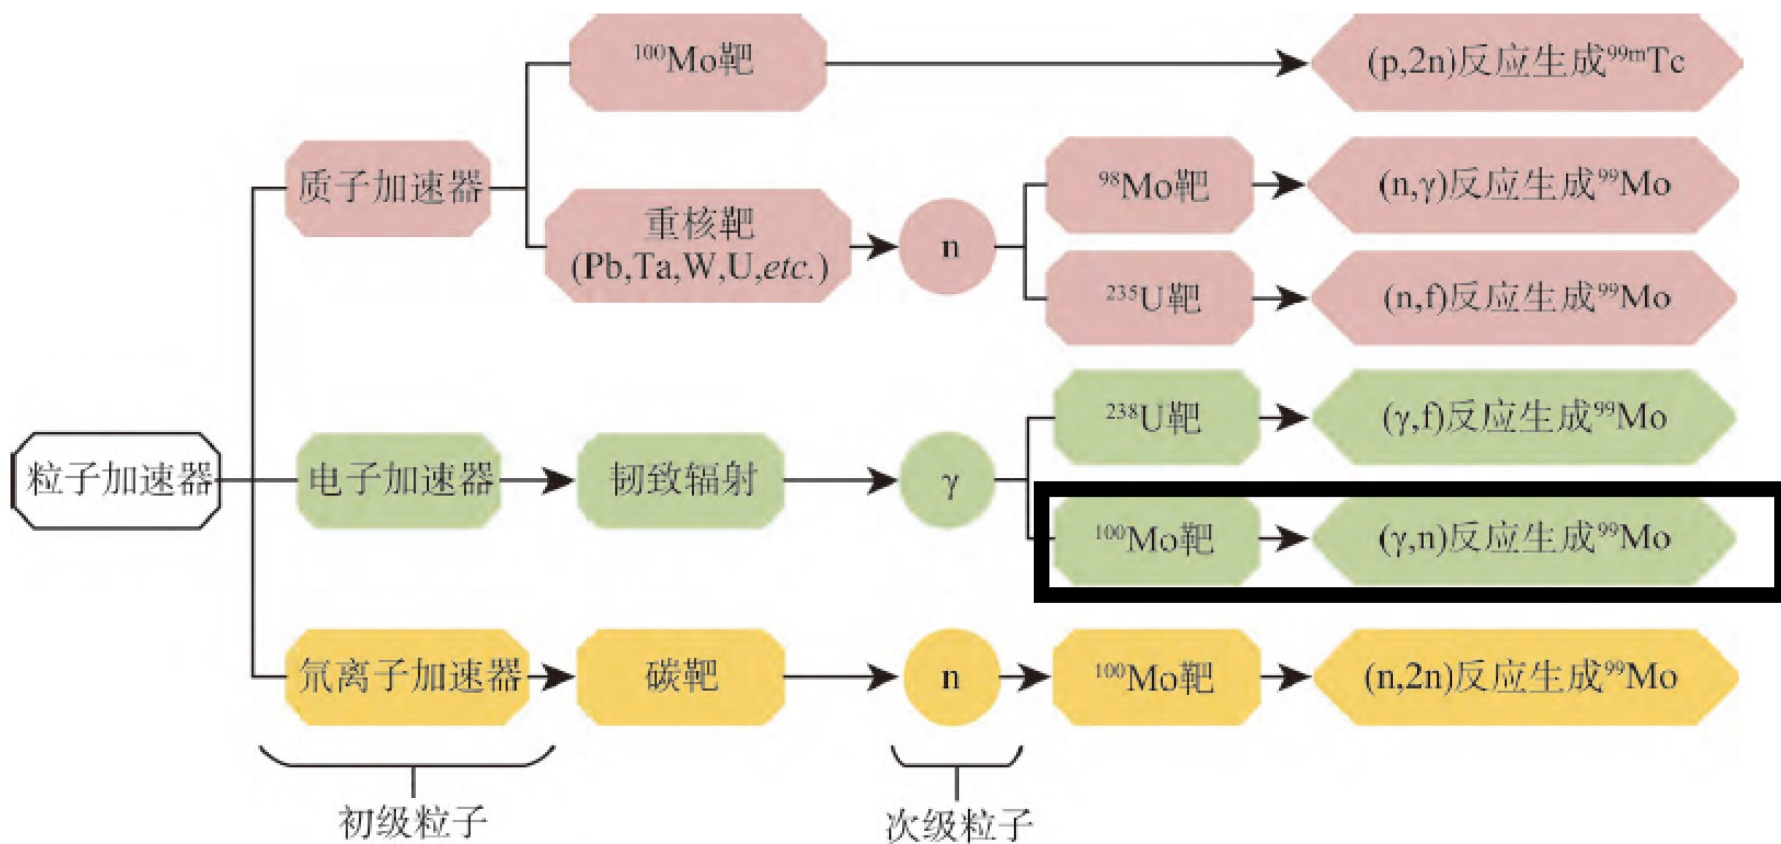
$^{100}$Mo靶

(p,2n)反应生成$^{99m}$Tc

质子加速器

$^{98}$Mo靶

(n,γ)反应生成$^{99}$Mo

重核靶 (Pb,Ta,W,U,*etc.*)

n

$^{235}$U靶

(n,f)反应生成$^{99}$Mo

$^{238}$U靶

(γ,f)反应生成$^{99}$Mo

粒子加速器

电子加速器

韧致辐射

γ

$^{100}$Mo靶

(γ,n)反应生成$^{99}$Mo

氘离子加速器

碳靶

n

$^{100}$Mo靶

(n,2n)反应生成$^{99}$Mo

初级粒子

次级粒子